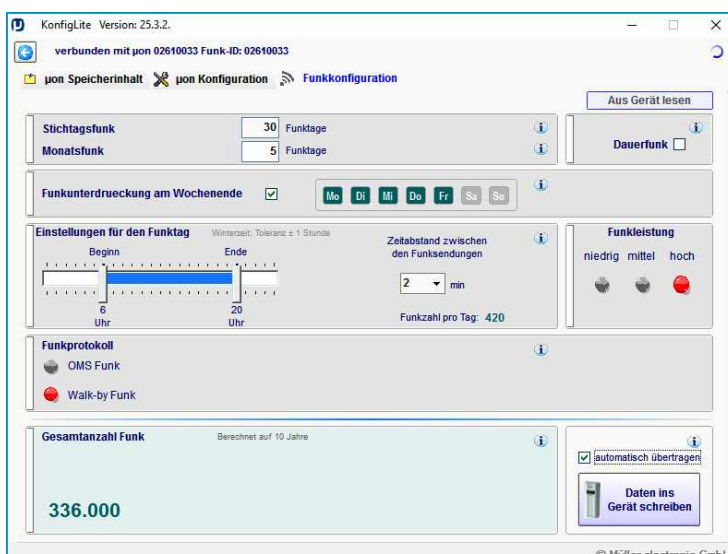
KonfigLite Version: 25.3.2.

verbunden mit µon 02610033 Funk-ID: 02610033

µon Speicherinhalt µon Konfiguration Funkkonfiguration

Aus Gerät lesen

Stichtagsfunk 30 Funktage
Monatsfunk 5 Funktage

Dauerfunk

Funkunterdrueckung am Wochenende

Mo Di Mi Do Fr Sa So

Einstellungen für den Funktag Winterzeit, Toleranz ± 1 Stunde

Beginn Ende
6 Uhr 20 Uhr

Zeitabstand zwischen den Funksendungen
2 min

Funkzahl pro Tag: 420

Funkleistung
niedrig mittel hoch

Funkprotokoll
OMS Funk
Walk-by Funk

Gesamtanzahl Funk Berechnet auf 10 Jahre

336.000

automatisch übertragen

Daten ins Gerät schreiben

© Müller-electronic GmbH